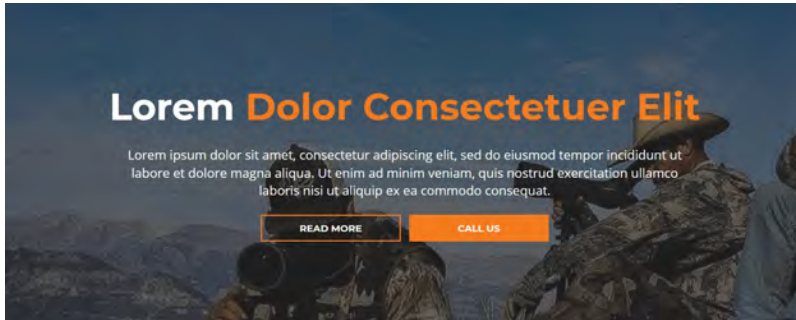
Lorem Dolor Consectetuer Elit

Lorem ipsum dolor sit amet, consectetur adipiscing elit, sed do eiusmod tempor incididunt ut labore et dolore magna aliqua. Ut enim ad minim veniam, quis nostrud exercitation ullamco laboris nisi ut aliquip ex ea commodo consequat.

READ MORE

CALL US